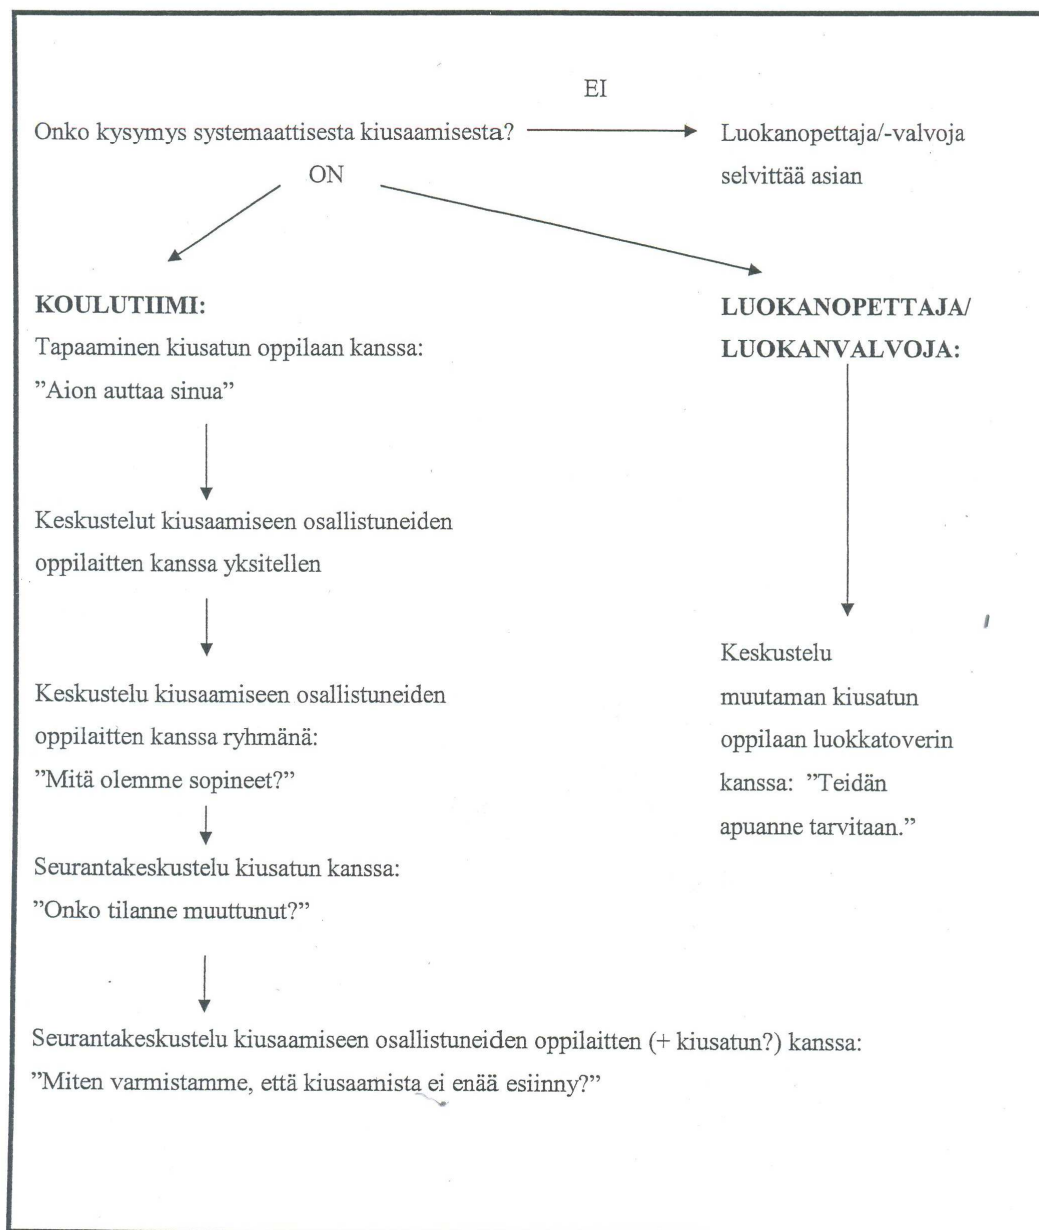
EI

Onko kysymys systemaattisesta kiusaamisesta?

Luokanopettaja/-valvoja selvittää asian

ON

**KOULUTIIMI:**
Tapaaminen kiusatun oppilaan kanssa:
"Aion auttaa sinua"

Keskustelut kiusaamiseen osallistuneiden oppilaitten kanssa yksitellen

Keskustelu kiusaamiseen osallistuneiden oppilaitten kanssa ryhmänä:
"Mitä olemme sopineet?"

Seurantakeskustelu kiusatun kanssa:
"Onko tilanne muuttunut?"

**LUOKANOPETTAJA/ LUOKANVALVOJA:**

Keskustelu muutaman kiusatun oppilaan luokkatoverin kanssa: "Teidän apuanne tarvitaan."

Seurantakeskustelu kiusaamiseen osallistuneiden oppilaitten (+ kiusatun?) kanssa:
"Miten varmistamme, että kiusaamista ei enää esiinny?"